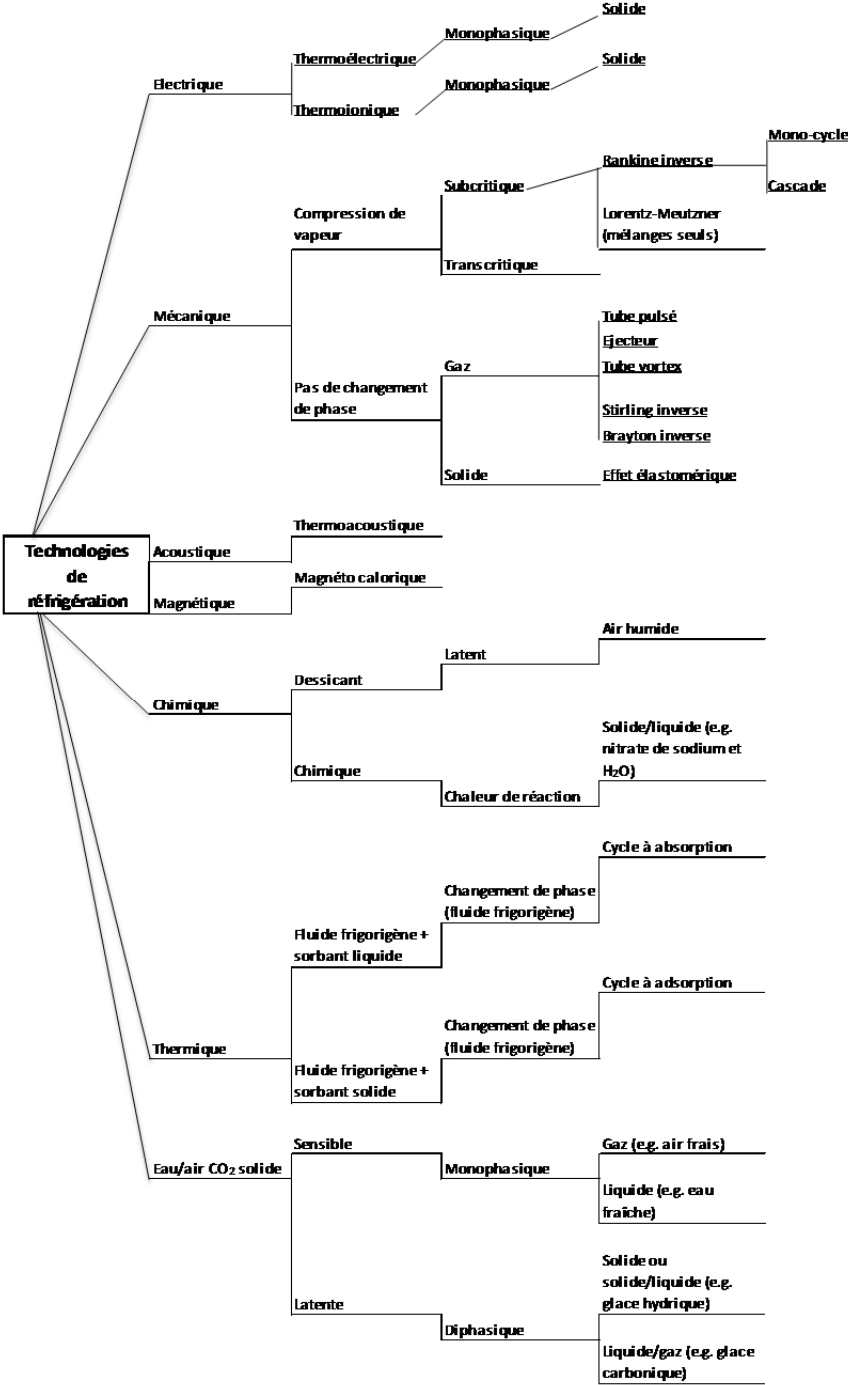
Technologies de réfrigération

Electrique
Thermoélectrique
Monophasique
Solide
Thermoionique
Monophasique
Solide

Mécanique
Compression de vapeur
Subcritique
Rankine inverse
Mono-cycle
Cascade
Lorentz-Meutzner (mélanges seuls)
Transcritique
Pas de changement de phase
Gaz
Tube pulsé
Ejecteur
Tube vortex
Stirling inverse
Brayton inverse
Solide
Effet élastomérique

Acoustique
Thermoacoustique
Magnétique
Magnéto calorique

Chimique
Dessicant
Latent
Air humide
Chimique
Chaleur de réaction
Solide/liquide (e.g. nitrate de sodium et $H_2O$)

Thermique
Fluide frigorigène + sorbant liquide
Changement de phase (fluide frigorigène)
Cycle à absorption
Fluide frigorigène + sorbant solide
Changement de phase (fluide frigorigène)
Cycle à adsorption

Eau/air $CO_2$ solide
Sensible
Monophasique
Gaz (e.g. air frais)
Liquide (e.g. eau fraiche)
Latente
Diphasique
Solide ou solide/liquide (e.g. glace hydrique)
Liquide/gaz (e.g. glace carbonique)